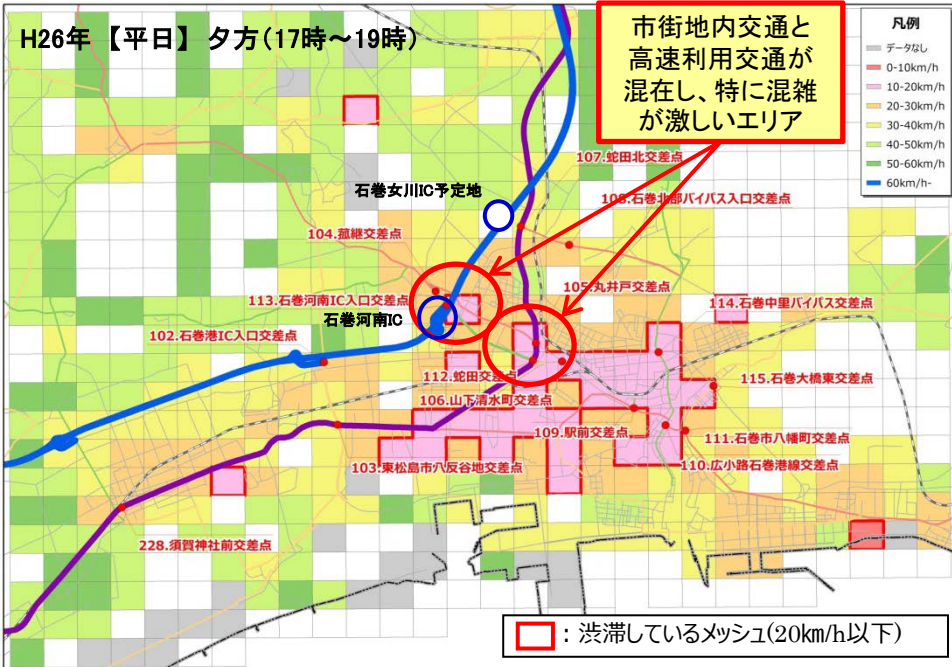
H26年 【平日】 夕方(17時～19時)

市街地内交通と高速利用交通が混在し、特に混雑が激しいエリア

凡例
データなし
0-10km/h
10-20km/h
20-30km/h
30-40km/h
40-50km/h
50-60km/h
60km/h-

107.蛇田北交差点
108.石巻北部バイパス入口交差点
石巻女川IC予定地
104.蕪継交差点
105.丸井戸交差点
113.石巻河南IC入口交差点
114.石巻中里バイパス交差点
石巻河南IC
102.石巻港IC入口交差点
112.蛇田交差点
115.石巻大橋東交差点
106.山下清水町交差点
109.駅前交差点
111.石巻市八幡町交差点
103.東松島市八反谷地交差点
110.広小路石巻港線交差点
228.須賀神社前交差点

：渋滞しているメッシュ(20km/h以下)